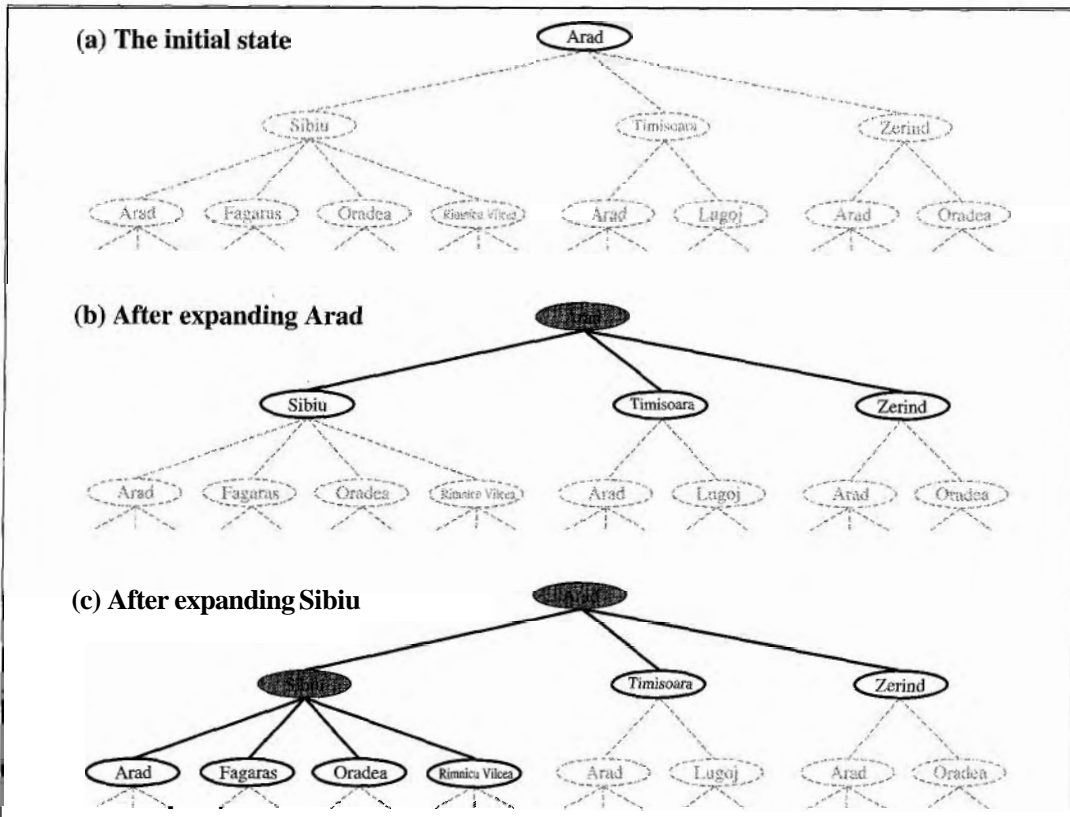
(a) The initial state

Arad

Sibiu Timisoara Zerind

Arad Fagaras Oradea Rimnicu Vilcea Arad Lugoj Arad Oradea

(b) After expanding Arad

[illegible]

Sibiu Timisoara Zerind

Arad Fagaras Oradea Rimnicu Vilcea Arad Lugoj Arad Oradea

(c) After expanding Sibiu

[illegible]

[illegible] Timisoara Zerind

Arad Fagaras Oradea Rimnicu Vilcea Arad Lugoj Arad Oradea